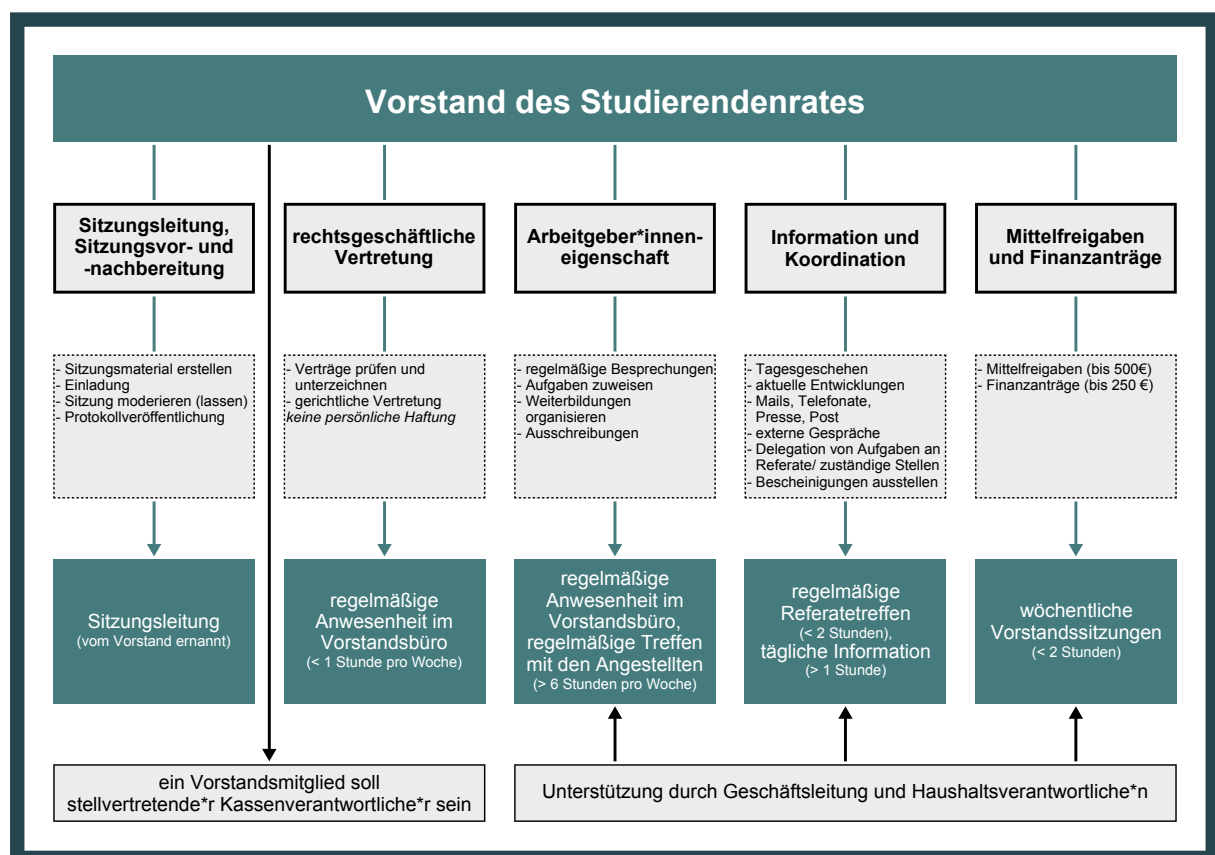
Vorstand des Studierendenrates

Sitzungsleitung, Sitzungsvor- und -nachbereitung

- Sitzungsmaterial erstellen
- Einladung
- Sitzung moderieren (lassen)
- Protokollveröffentlichung

Sitzungsleitung
(vom Vorstand ernannt)

rechtsgeschäftliche Vertretung

- Verträge prüfen und unterzeichnen
- gerichtliche Vertretung
keine persönliche Haftung

regelmäßige Anwesenheit im Vorstandsbüro
(< 1 Stunde pro Woche)

Arbeitgeber*innen-eigenschaft

- regelmäßige Besprechungen
- Aufgaben zuweisen
- Weiterbildungen organisieren
- Ausschreibungen

regelmäßige Anwesenheit im Vorstandsbüro, regelmäßige Treffen mit den Angestellten
(> 6 Stunden pro Woche)

Information und Koordination

- Tagesgeschehen
- aktuelle Entwicklungen
- Mails, Telefonate, Presse, Post
- externe Gespräche
- Delegation von Aufgaben an Referate/ zuständige Stellen
- Bescheinigungen ausstellen

regelmäßige Referatetreffen
(< 2 Stunden),
tägliche Information
(> 1 Stunde)

Mittelfreigaben und Finanzanträge

- Mittelfreigaben (bis 500€)
- Finanzanträge (bis 250 €)

wöchentliche Vorstandssitzungen
(< 2 Stunden)

ein Vorstandsmitglied soll stellvertretende*r Kassenverantwortliche*r sein

Unterstützung durch Geschäftsleitung und Haushaltsverantwortliche*n